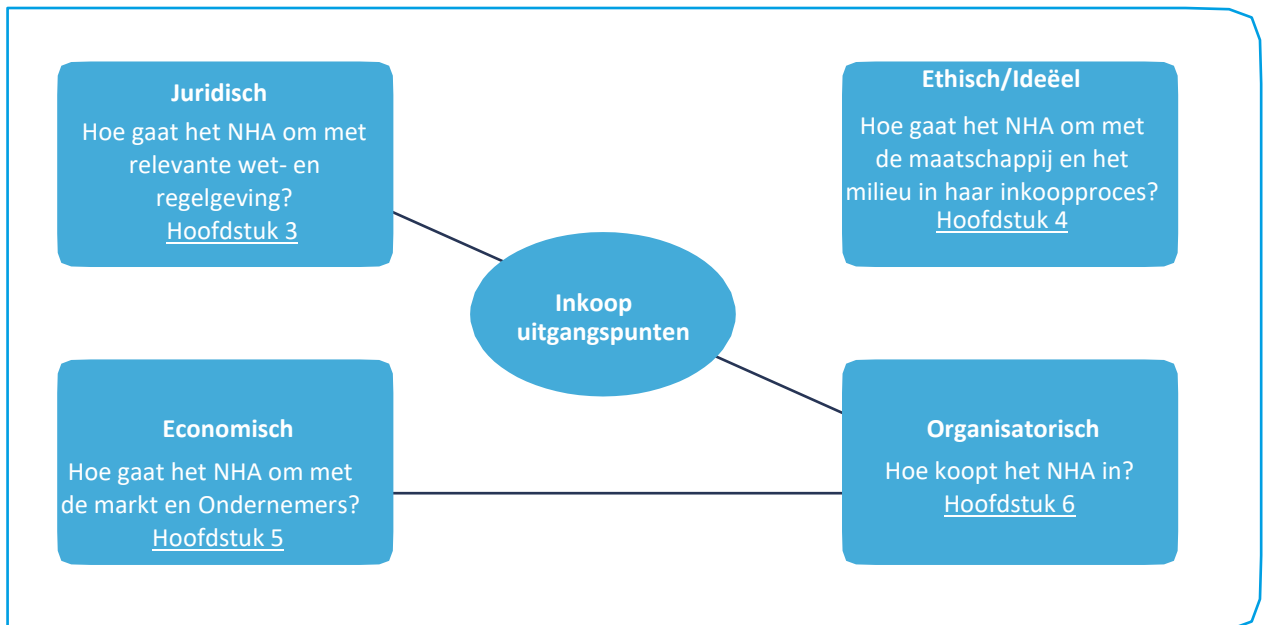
Juridisch
Hoe gaat het NHA om met relevante wet- en regelgeving?
Hoofdstuk 3

Ethisch/Ideëel
Hoe gaat het NHA om met de maatschappij en het milieu in haar inkoopproces?
Hoofdstuk 4

Inkoop uitgangspunten

Economisch
Hoe gaat het NHA om met de markt en Ondernemers?
Hoofdstuk 5

Organisatorisch
Hoe koopt het NHA in?
Hoofdstuk 6